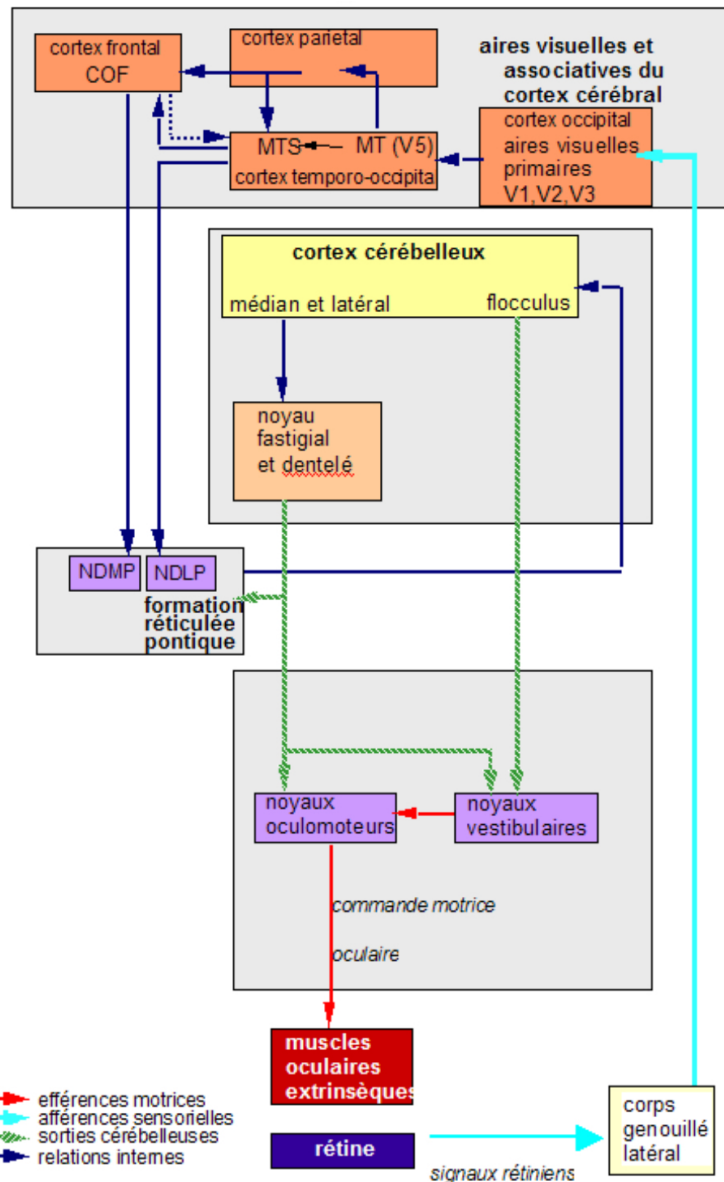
cortex frontal
COF

cortex parietal

aires visuelles et associatives du cortex cérébral

MTS MT (V5)
cortex temporo-occipital

cortex occipital
aires visuelles primaires
V1,V2,V3

cortex cérébelleux
médian et latéral
flocculus

noyau fastigial et dentelé

NDMP
NDLP
formation réticulée pontique

noyaux oculomoteurs
noyaux vestibulaires

commande motrice
oculaire

muscles oculaires extrinsèques

efférences motrices
afférences sensorielles
sorties cérébelleuses
relations internes

rétine

signaux rétiniens

corps genouillé latéral